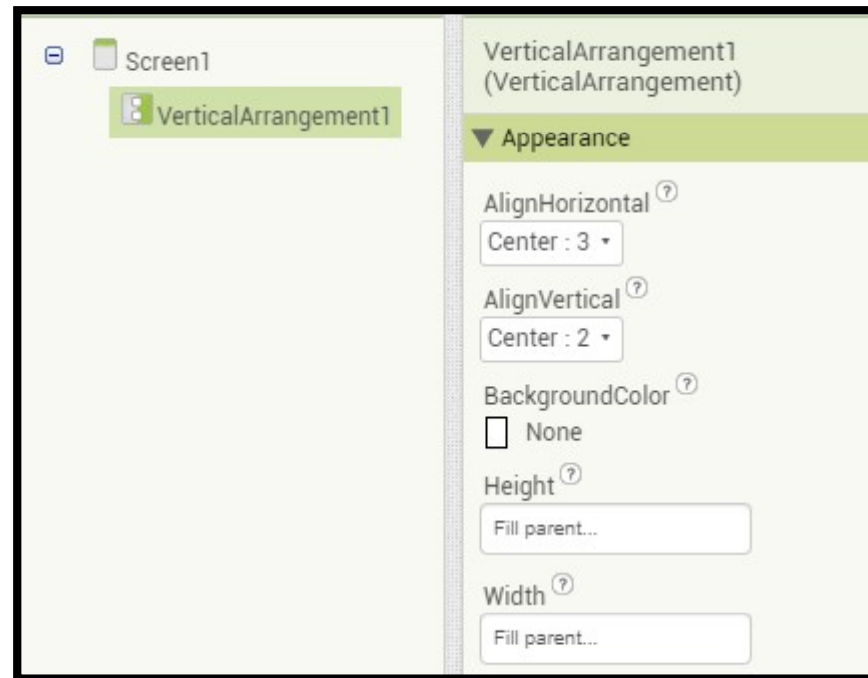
Screen1

VerticalArrangement1

VerticalArrangement1 (VerticalArrangement)

▼ Appearance

AlignHorizontal ?

Center : 3 ▾

AlignVertical ?

Center : 2 ▾

BackgroundColor ?

None

Height ?

Fill parent...

Width ?

Fill parent...